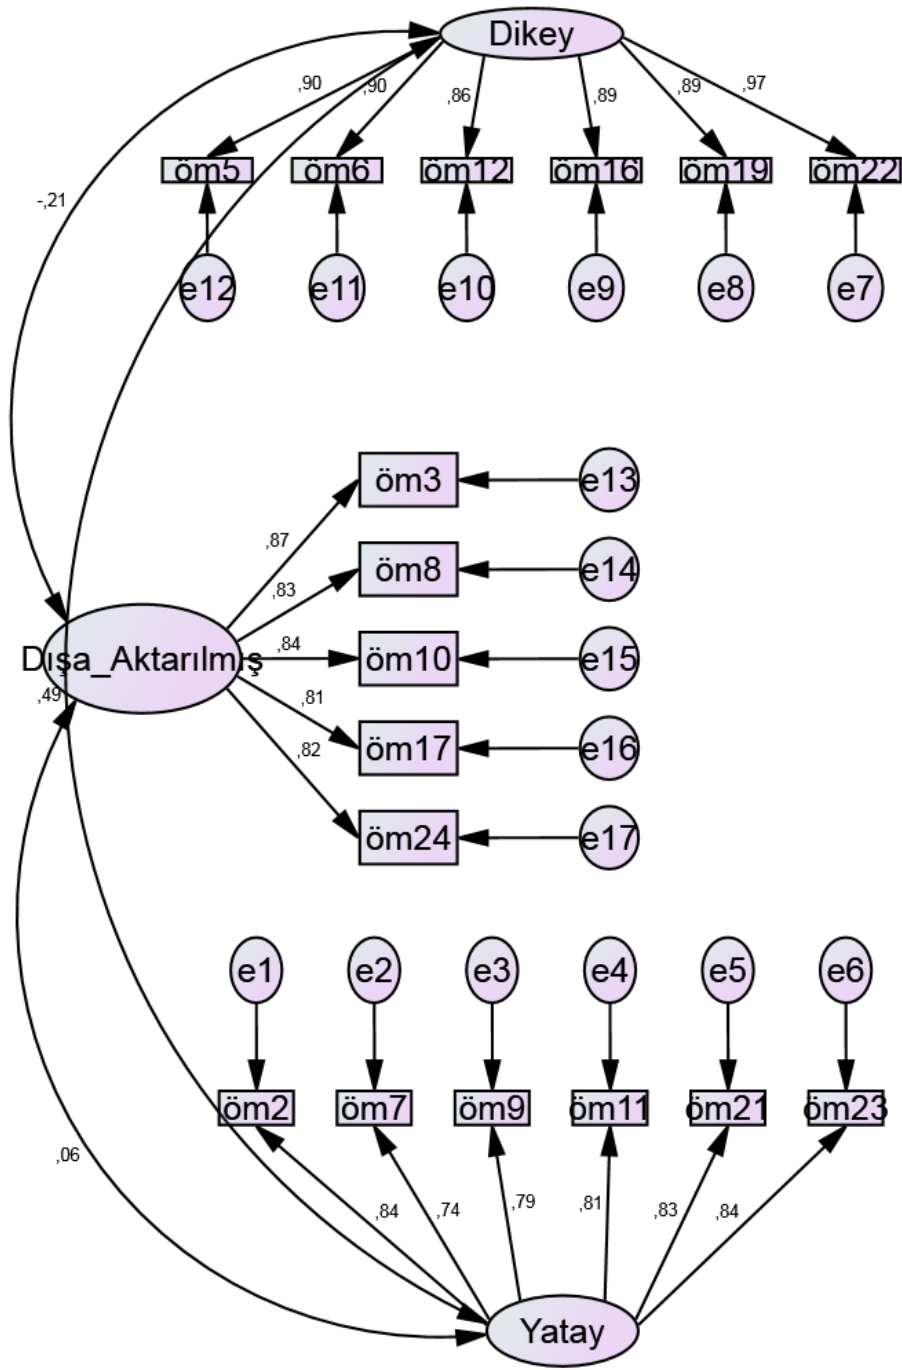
Dikey
,90
,90
,86
,89
,89
,97
-,21
öm5
öm6
öm12
öm16
öm19
öm22
e12
e11
e10
e9
e8
e7
öm3
e13
,87
öm8
e14
,83
,84
Dışa_Aktarılmış
öm10
e15
,49
,81
öm17
e16
,82
öm24
e17
e1
e2
e3
e4
e5
e6
öm2
öm7
öm9
öm11
öm21
öm23
,06
,84
,74
,79
,81
,83
,84
Yatay